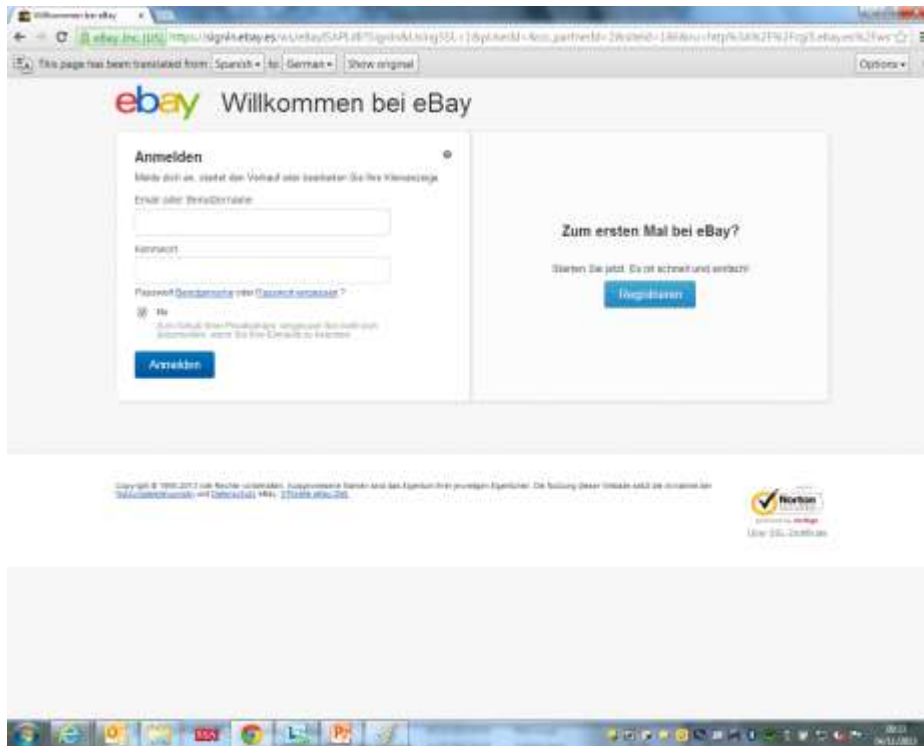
Willkommen bei eBay

eBay Inc. [US] https://signin.ebay.es/ws/eBayISAPI.dll?SignIn&UsingSSL=1&pUserId=&co_partnerId=2&siteId=186&ru=http%3A%2F%2Fcgi3.ebay.es%2Fws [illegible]

This page has been translated from Spanish to German Show original Options

ebay Willkommen bei eBay

Anmelden

Melde dich an, startet den Verkauf oder bearbeiten Sie Ihre Kleinanzeige

Email oder Benutzername

Kennwort

Passwort Benutzername oder Passwort vergessen ?

Nie

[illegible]

Anmelden

Zum ersten Mal bei eBay?

Starten Sie jetzt. Es ist schnell und einfach!

Registrieren

Copyright © 1995-2013 eBay Alle Rechte vorbehalten. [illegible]

Norton

Über SSL-Zertifikate